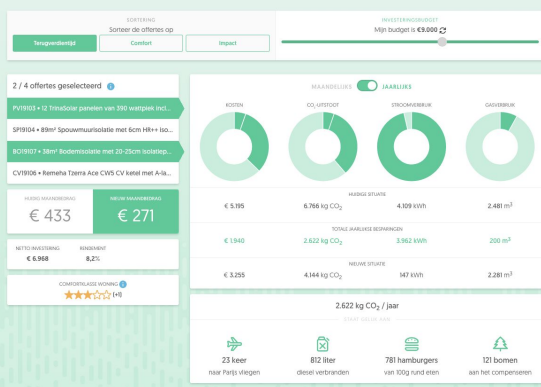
SORTERING
Sorteer de offertes op
Terugverdientijd
Comfort
Impact

INVESTERINGSBUDGET
Mijn budget is €9.000

2 / 4 offertes geselecteerd

PV19103 • 12 TrinaSolar panelen van 390 wattpiek inci...
SP19104 • 89m² Spouwmuurisolatie met 6cm HR++ iso...
BO19107 • 38m² Bodemisolatie met 20-25cm isolatiep...
CV19106 • Remeha Tzerra Ace CWS CV ketel met A-la...

HUIDIG MAANDBEDRAG
€ 433
NIEUW MAANDBEDRAG
€ 271

NETTO INVESTERING
€ 6.968
RENDEMENT
8,2%

COMFORTKLASSE WONING
(+1)

MAANDELIJKS
JAARLIJKS

KOSTEN
CO₂-UITSTOOT
STROOMVERBRUIK
GASVERBRUIK

HUIDIGE SITUATIE

| € 5.195 | 6.766 kg $CO_2$ | 4.109 kWh | 2.481 $m^3$ |
|---|---|---|---|

TOTALE JAARLIJKSE BESPARINGEN

| € 1.940 | 2.622 kg $CO_2$ | 3.962 kWh | 200 $m^3$ |
|---|---|---|---|

NIEUWE SITUATIE

| € 3.255 | 4.144 kg $CO_2$ | 147 kWh | 2.281 $m^3$ |
|---|---|---|---|

2.622 kg $CO_2$ / jaar
STAAT GELIJK AAN

23 keer
naar Parijs vliegen

812 liter
diesel verbranden

781 hamburgers
van 100g rund eten

121 bomen
aan het compenseren